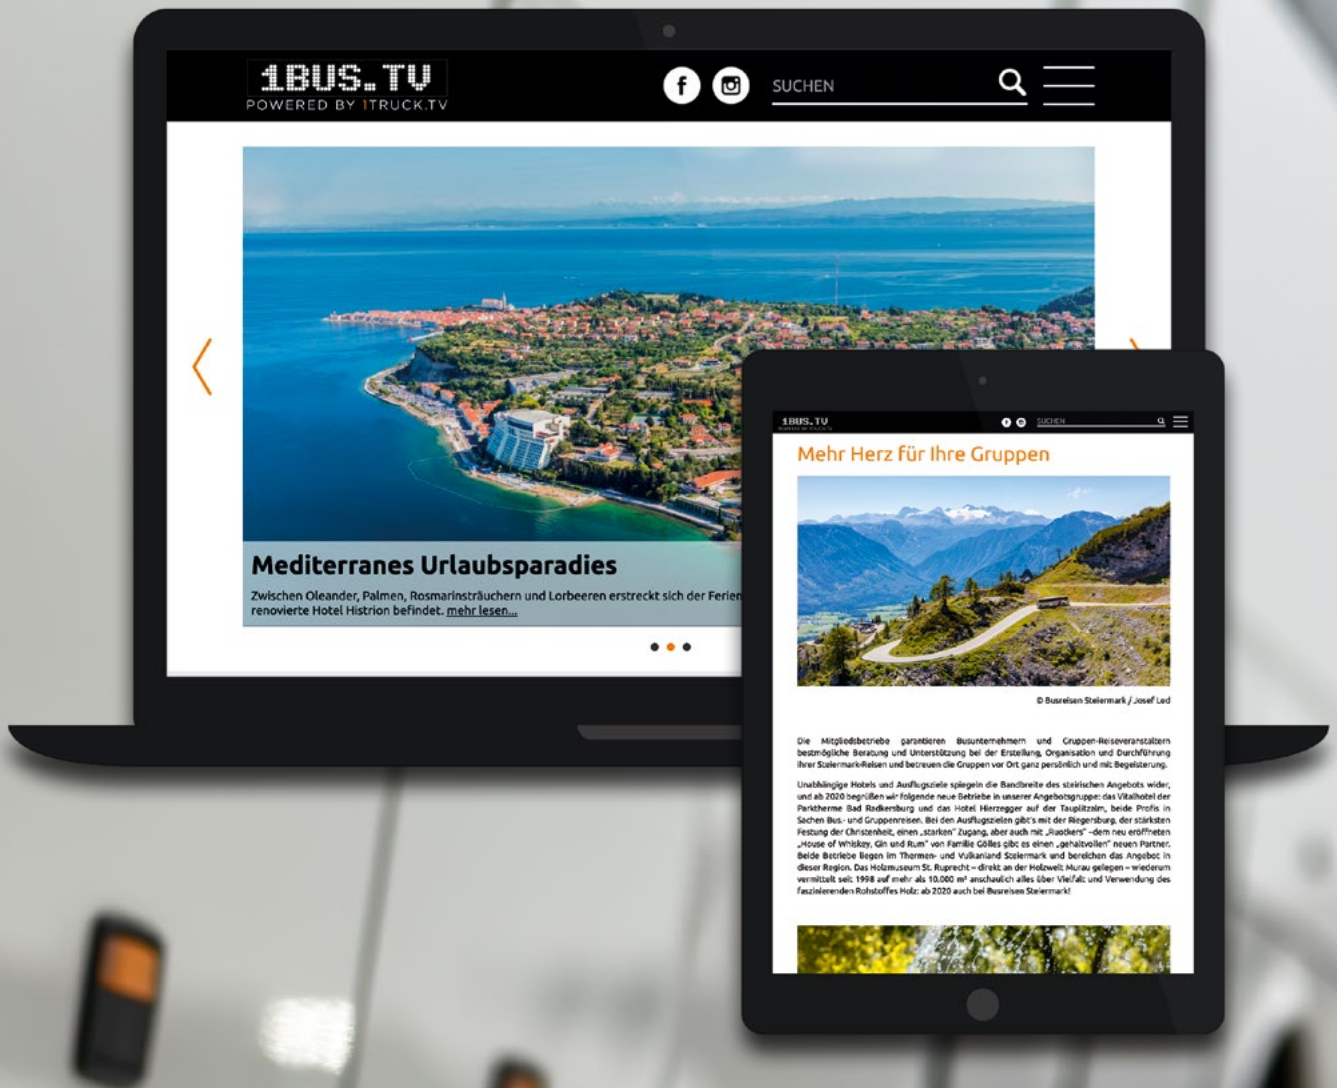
1BUS.TV
POWERED BY 1TRUCK.TV

SUCHEN

Mediterranes Urlaubsparadies

Zwischen Oleander, Palmen, Rosmarinsträuchern und Lorbeeren erstreckt sich der Ferien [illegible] renovierte Hotel Histrion befindet. mehr lesen...

1BUS.TV

SUCHEN

Mehr Herz für Ihre Gruppen

© Busreisen Steiermark / Josef Led

Die Mitgliedsbetriebe garantieren Busunternehmern und Gruppen-Reiseveranstaltern bestmögliche Beratung und Unterstützung bei der Erstellung, Organisation und Durchführung ihrer Steiermark-Reisen und betreuen die Gruppen vor Ort ganz persönlich und mit Begeisterung.

Unabhängige Hotels und Ausflugsziele spiegeln die Bandbreite des steirischen Angebots wider, und ab 2020 begrüßen wir folgende neue Betriebe in unserer Angebotsgruppe: das Vitalhotel der Parktherme Bad Radkersburg und das Hotel Hierzegger auf der Tauplitzalm, beide Profis in Sachen Bus- und Gruppenreisen. Bei den Ausflugszielen gibt's mit der Riegersburg, der stärksten Festung der Christenheit, einen „starken" Zugang, aber auch mit „Rustkers" –dem neu eröffneten „House of Whiskey, Gin und Rum" von Familie Gölles gibt es einen „gehaltvollen" neuen Partner. Beide Betriebe liegen im Thermen- und Vulkanland Steiermark und bereichen das Angebot in dieser Region. Das Holzmuseum St. Ruprecht – direkt an der Holzwelt Murau gelegen – wiederum vermittelt seit 1998 auf mehr als 10.000 m² anschaulich alles über Vielfalt und Verwendung des faszinierenden Rohstoffes Holz: ab 2020 auch bei Busreisen Steiermark!